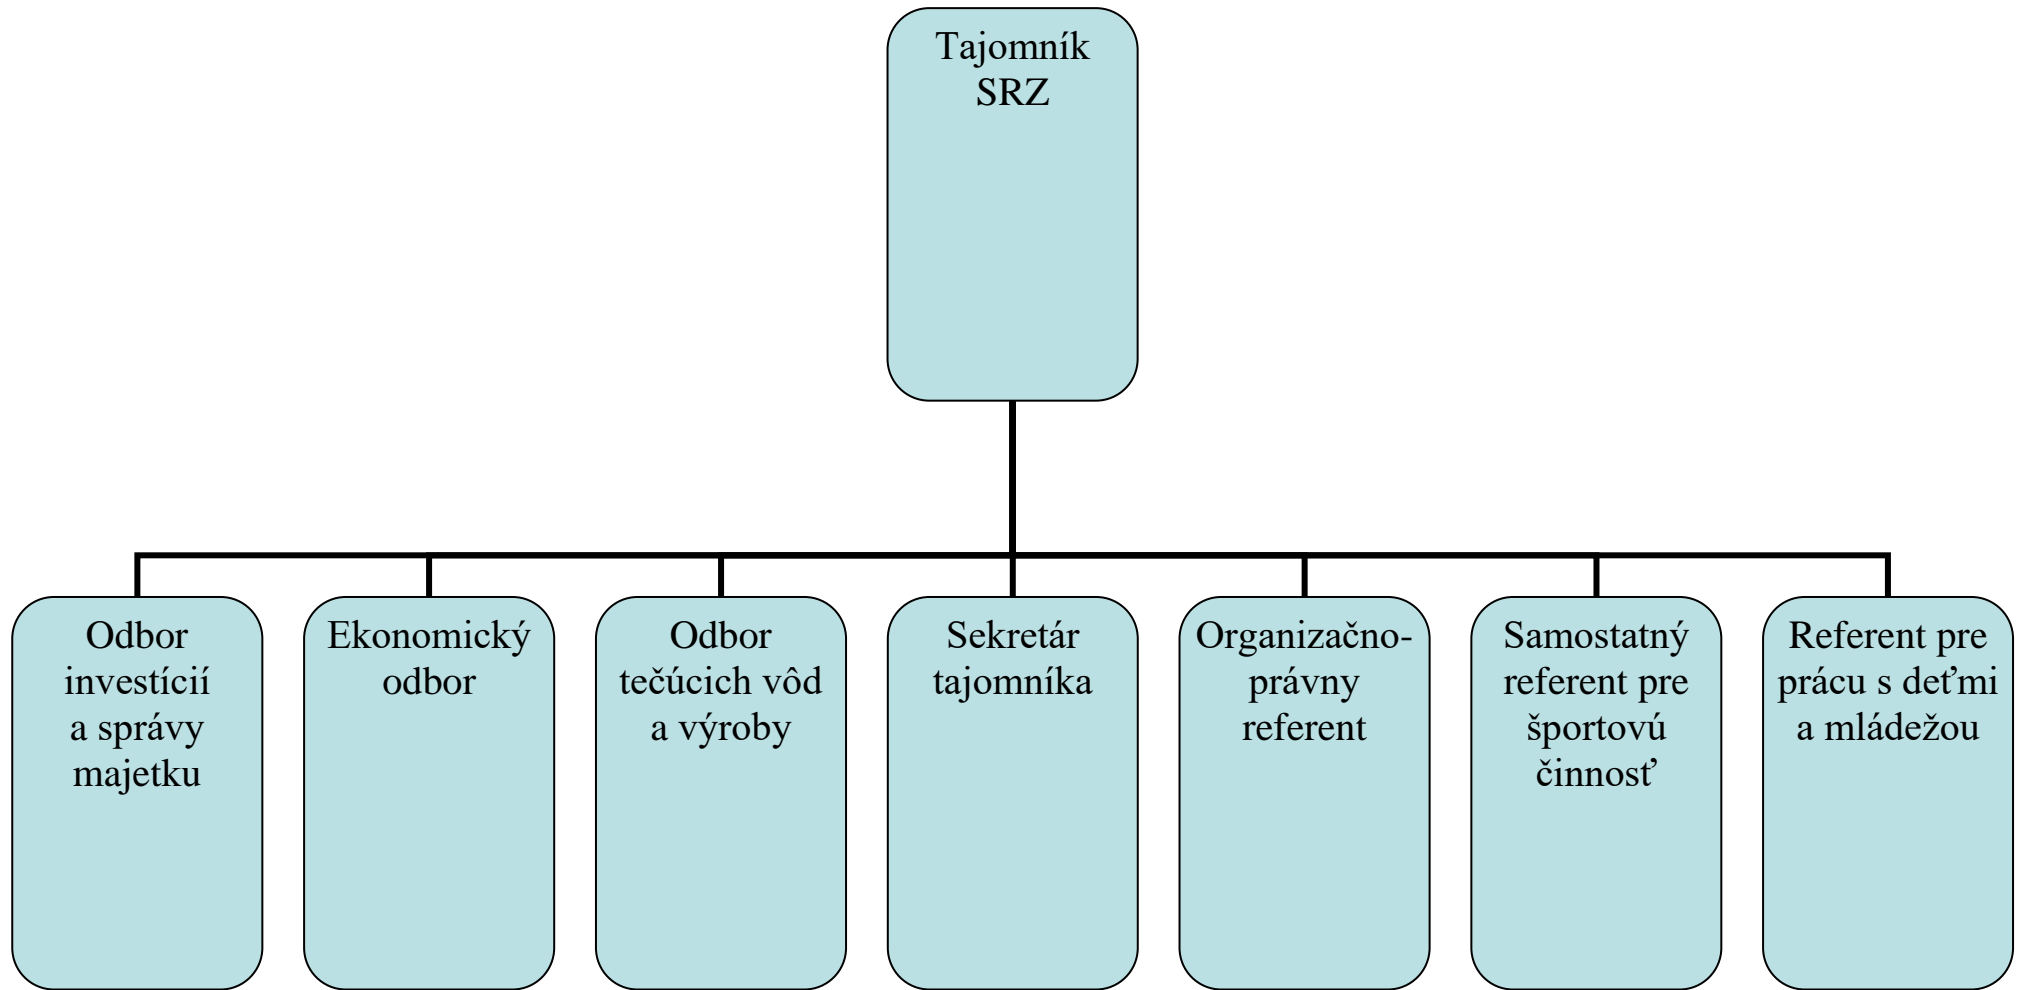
Tajomník SRZ

Odbor investícií a správy majetku

Ekonomický odbor

Odbor tečúcich vôd a výroby

Sekretár tajomníka

Organizačno-právny referent

Samostatný referent pre športovú činnosť

Referent pre prácu s deťmi a mládežou